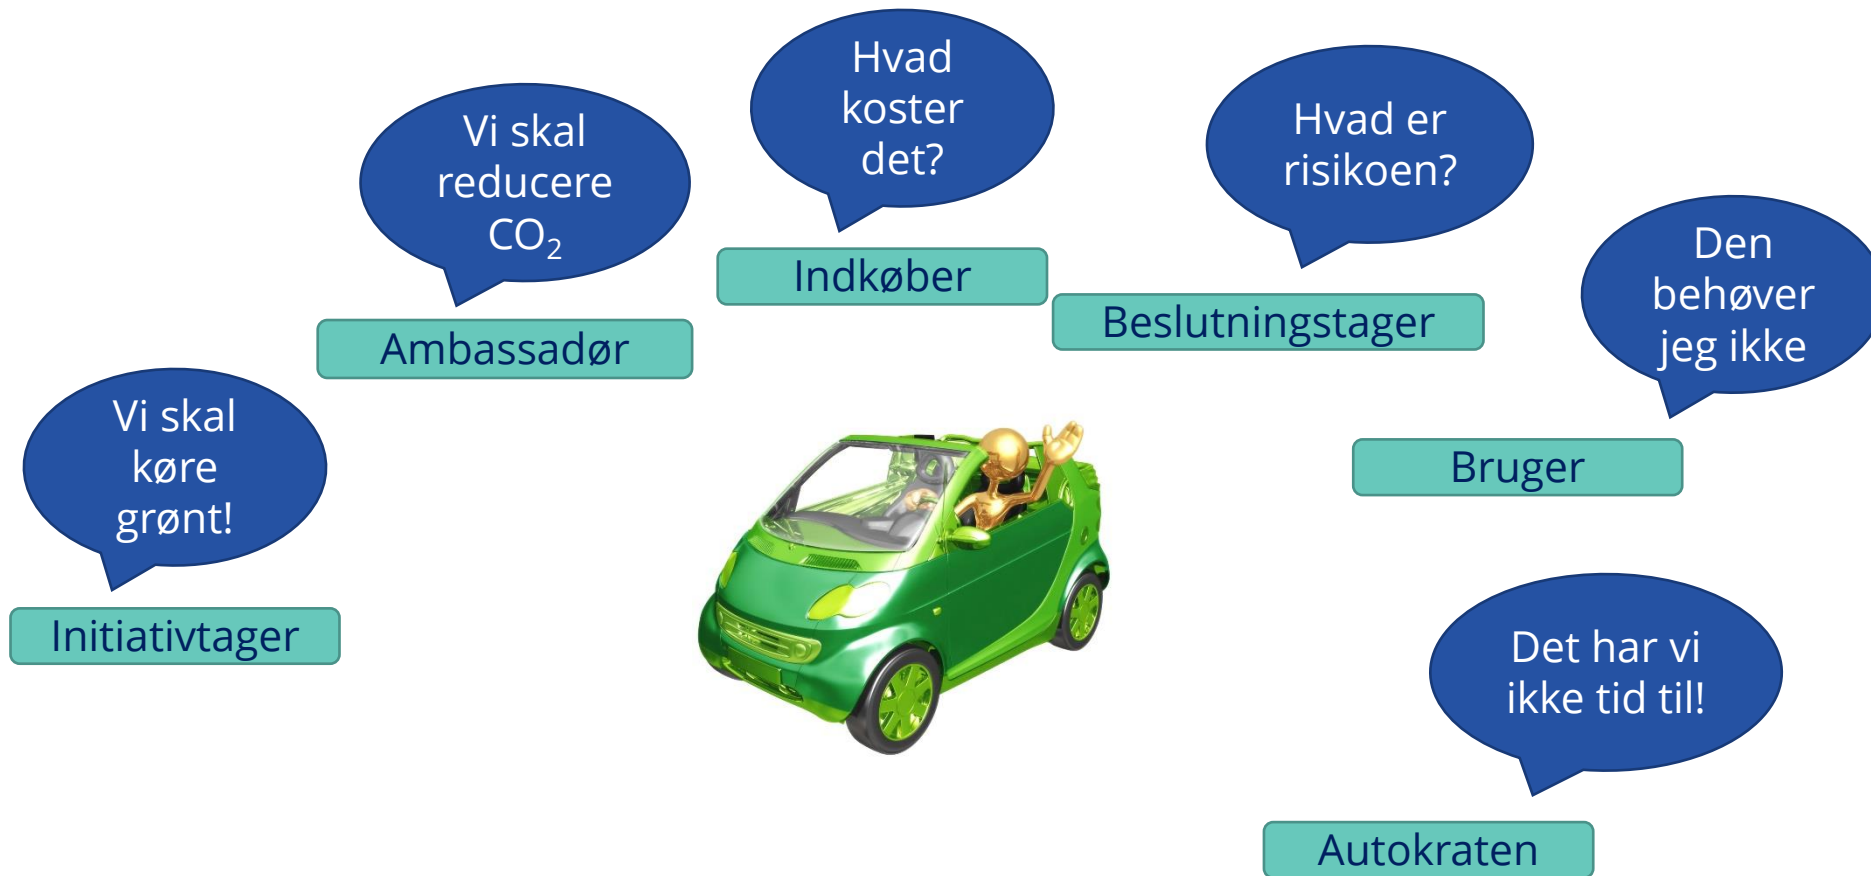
Vi skal køre grønt!

Initiativtager

Vi skal reducere $CO_2$

Ambassadør

Hvad koster det?

Indkøber

Hvad er risikoen?

Beslutningstager

Den behøver jeg ikke

Bruger

Det har vi ikke tid til!

Autokraten